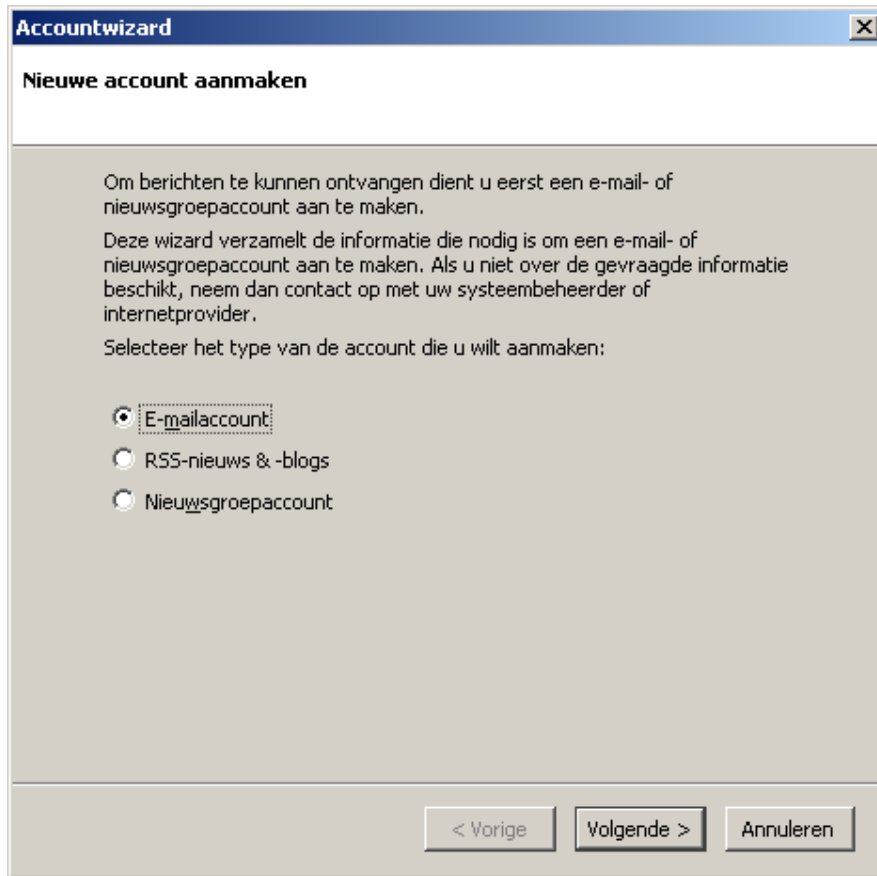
Accountwizard

Nieuwe account aanmaken

Om berichten te kunnen ontvangen dient u eerst een e-mail- of nieuwsgroepaccount aan te maken.

Deze wizard verzamelt de informatie die nodig is om een e-mail- of nieuwsgroepaccount aan te maken. Als u niet over de gevraagde informatie beschikt, neem dan contact op met uw systeembeheerder of internetprovider.

Selecteer het type van de account die u wilt aanmaken:

E-mailaccount

RSS-nieuws & -blogs

Nieuwsgroepaccount

< Vorige

Volgende >

Annuleren